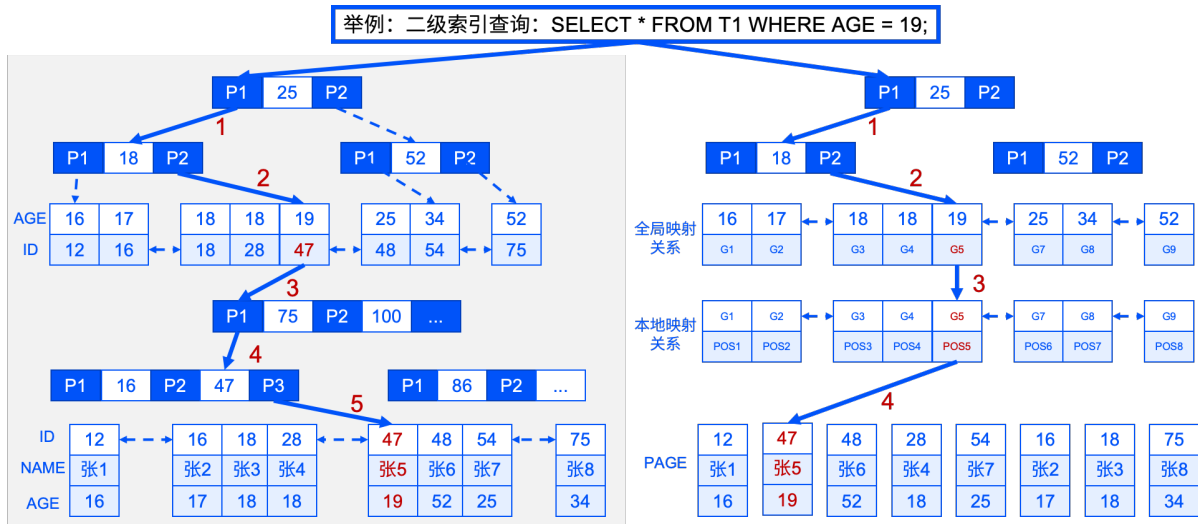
举例：二级索引查询：SELECT * FROM T1 WHERE AGE = 19;

P1 25 P2

1

P1 18 P2

P1 52 P2

2

AGE 16 17 18 18 19 25 34 52
ID 12 16 18 28 47 48 54 75

3

P1 75 P2 100 ...

4

P1 16 P2 47 P3

P1 86 P2 ...

5

| ID | 12 | 16 | 18 | 28 | 47 | 48 | 54 | 75 |
|---|---|---|---|---|---|---|---|---|
| NAME | 张1 | 张2 | 张3 | 张4 | 张5 | 张6 | 张7 | 张8 |
| AGE | 16 | 17 | 18 | 18 | 19 | 52 | 25 | 34 |

P1 25 P2

1

P1 18 P2

P1 52 P2

2

全局映射关系 16 17 18 18 19 25 34 52
G1 G2 G3 G4 G5 G7 G8 G9

3

本地映射关系 G1 G2 G3 G4 G5 G7 G8 G9
POS1 POS2 POS3 POS4 POS5 POS6 POS7 POS8

4

| PAGE | 12 | 47 | 48 | 28 | 54 | 16 | 18 | 75 |
|---|---|---|---|---|---|---|---|---|
| | 张1 | 张5 | 张6 | 张4 | 张7 | 张2 | 张3 | 张8 |
| | 16 | 19 | 52 | 18 | 25 | 17 | 18 | 34 |